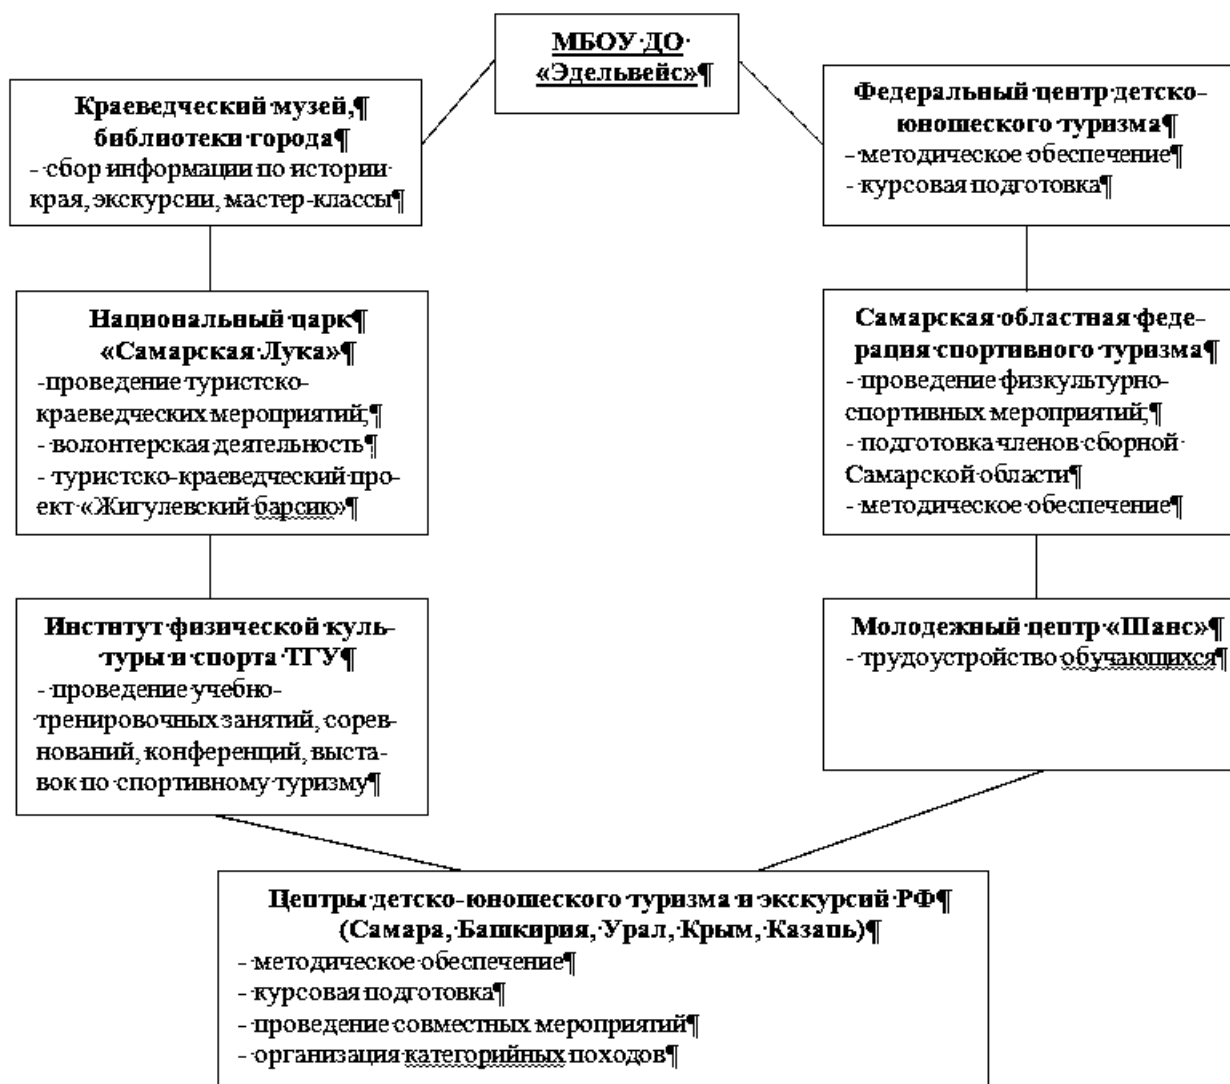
МБОУ ДО «Эдельвейс»

Краеведческий музей, библиотеки города
- сбор информации по истории края, экскурсии, мастер-классы

Федеральный центр детско-юношеского туризма
- методическое обеспечение
- курсовая подготовка

Национальный парк «Самарская Лука»
-проведение туристско-краеведческих мероприятий;
- волонтерская деятельность
- туристско-краеведческий проект «Жигулевский барсик»

Самарская областная федерация спортивного туризма
- проведение физкультурно-спортивных мероприятий;
- подготовка членов сборной Самарской области
- методическое обеспечение

Институт физической культуры и спорта ТГУ
- проведение учебно-тренировочных занятий, соревнований, конференций, выставок по спортивному туризму

Молодежный центр «Шанс»
- трудоустройство обучающихся

Центры детско-юношеского туризма и экскурсий РФ (Самара, Башкирия, Урал, Крым, Казань)
- методическое обеспечение
- курсовая подготовка
- проведение совместных мероприятий
- организация категорийных походов